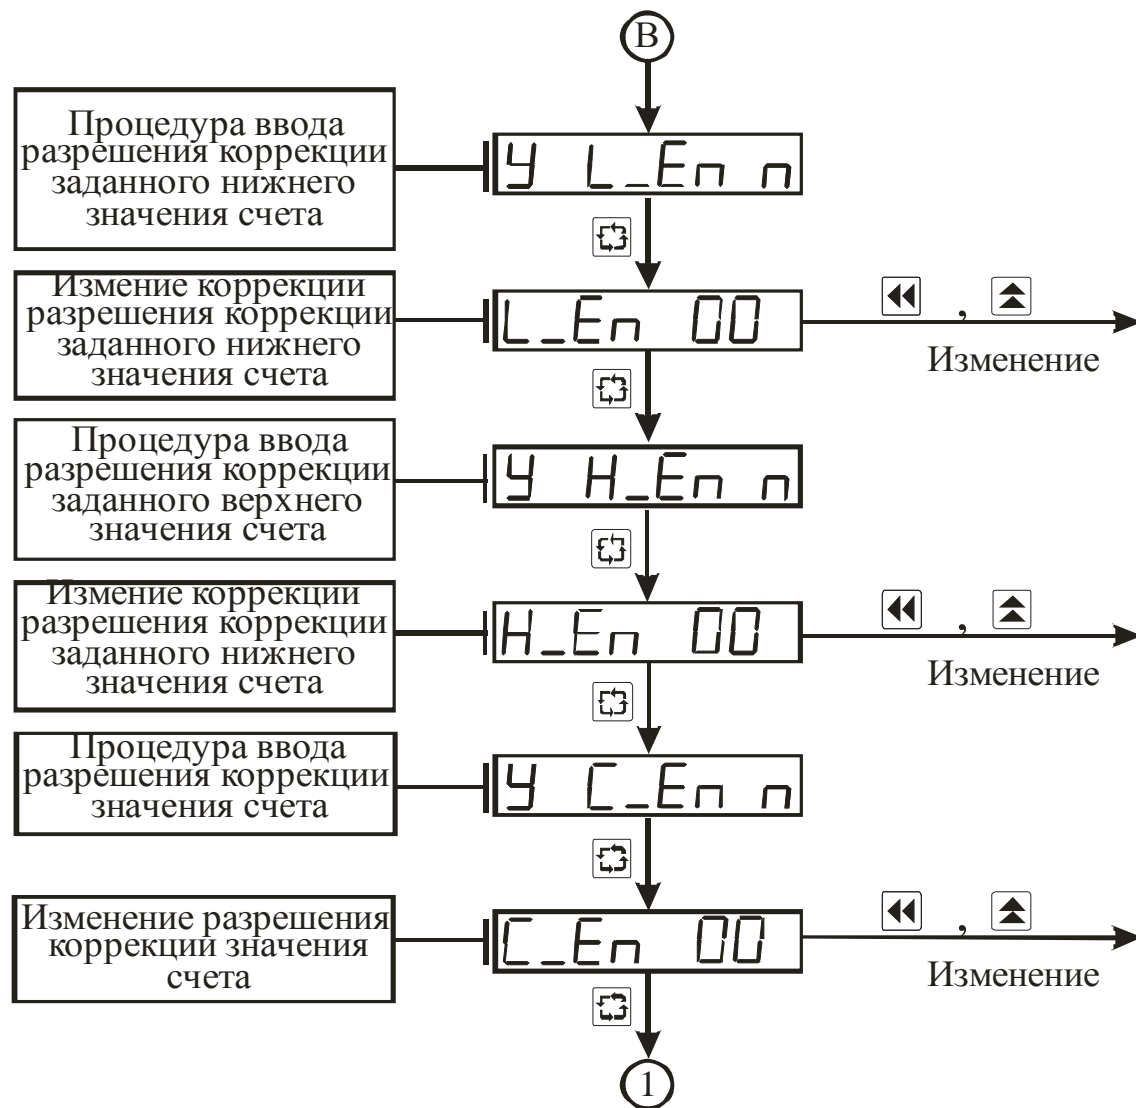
B

Процедура ввода разрешения коррекции заданного нижнего значения счета

Y L_En n

Измение коррекции разрешения коррекции заданного нижнего значения счета

L_En 00

, Изменение

Процедура ввода разрешения коррекции заданного верхнего значения счета

Y H_En n

Измение коррекции разрешения коррекции заданного нижнего значения счета

H_En 00

, Изменение

Процедура ввода разрешения коррекции значения счета

Y C_En n

Изменение разрешения коррекции значения счета

C_En 00

, Изменение

1